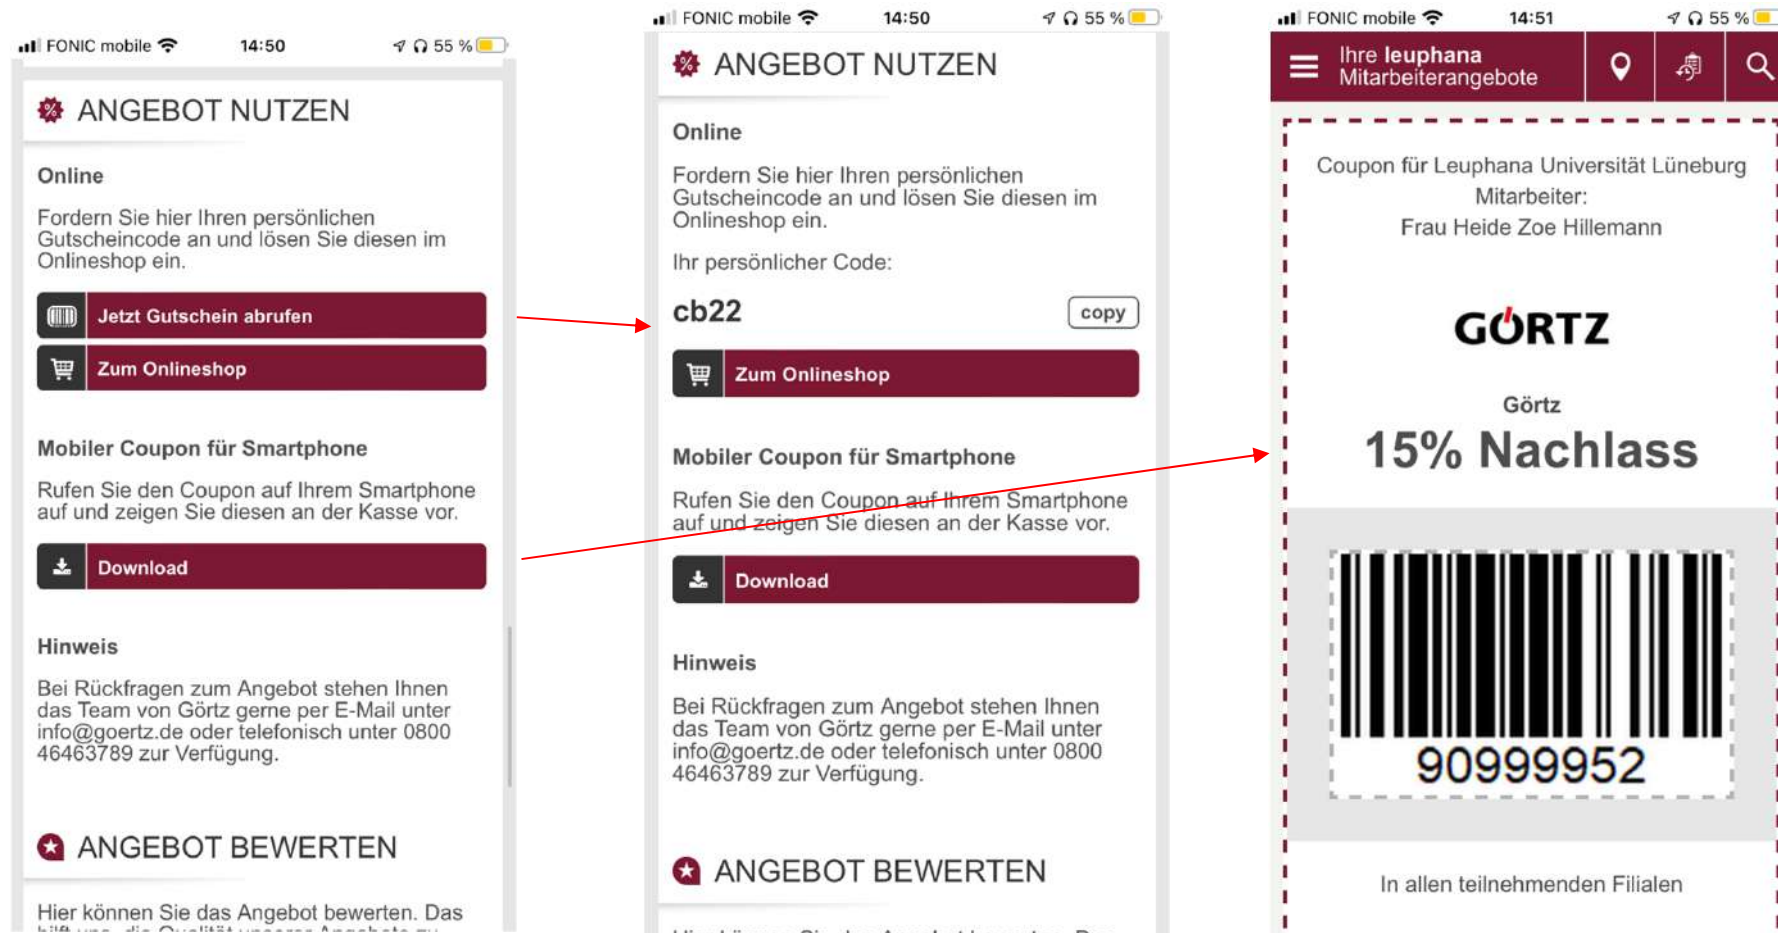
FONIC mobile 14:50 55 %

ANGEBOT NUTZEN

Online

Fordern Sie hier Ihren persönlichen Gutscheincode an und lösen Sie diesen im Onlineshop ein.

Jetzt Gutschein abrufen

Zum Onlineshop

Mobiler Coupon für Smartphone

Rufen Sie den Coupon auf Ihrem Smartphone auf und zeigen Sie diesen an der Kasse vor.

Download

Hinweis

Bei Rückfragen zum Angebot stehen Ihnen das Team von Görtz gerne per E-Mail unter info@goertz.de oder telefonisch unter 0800 46463789 zur Verfügung.

ANGEBOT BEWERTEN

Hier können Sie das Angebot bewerten. Das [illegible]

FONIC mobile 14:50 55 %

ANGEBOT NUTZEN

Online

Fordern Sie hier Ihren persönlichen Gutscheincode an und lösen Sie diesen im Onlineshop ein.

Ihr persönlicher Code:

cb22

copy

Zum Onlineshop

Mobiler Coupon für Smartphone

Rufen Sie den Coupon auf Ihrem Smartphone auf und zeigen Sie diesen an der Kasse vor.

Download

Hinweis

Bei Rückfragen zum Angebot stehen Ihnen das Team von Görtz gerne per E-Mail unter info@goertz.de oder telefonisch unter 0800 46463789 zur Verfügung.

ANGEBOT BEWERTEN

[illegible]

FONIC mobile 14:51 55 %

Ihre leuphana Mitarbeiterangebote

Coupon für Leuphana Universität Lüneburg Mitarbeiter: Frau Heide Zoe Hillemann

GÖRTZ

Görtz

15% Nachlass

90999952

In allen teilnehmenden Filialen